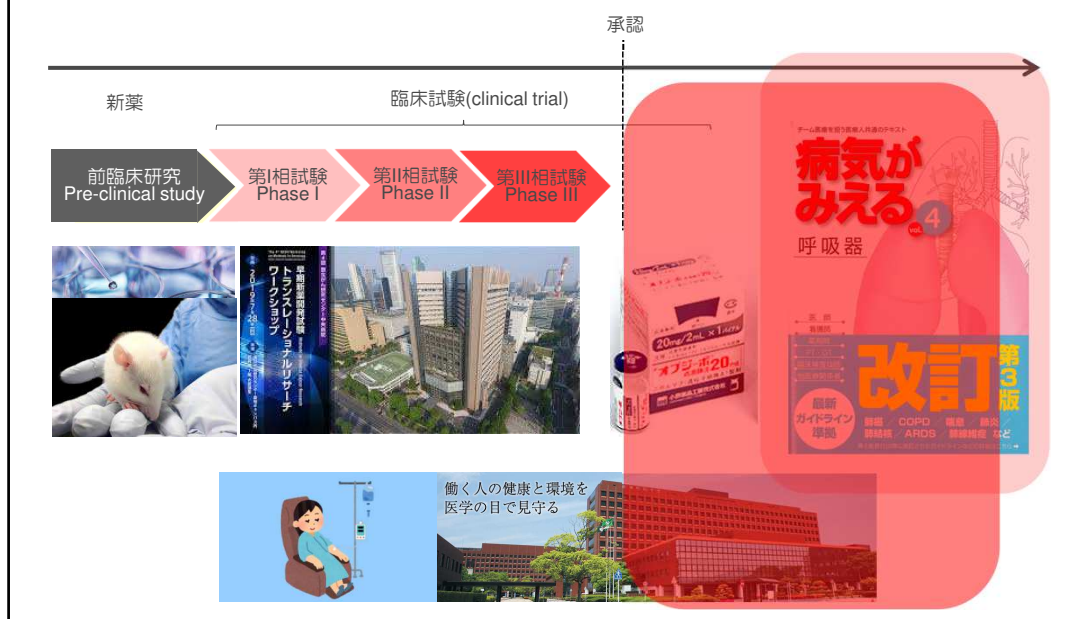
承認

新薬

臨床試験(clinical trial)

前臨床研究
Pre-clinical study

第I相試験
Phase I

第II相試験
Phase II

第III相試験
Phase III

早期新薬開発試験
トランスレーショナルリサーチ
ワークショップ

20mg/2mL×1バイアル
オプジーボ 20mg

チーム医療を担う医療人共通のテキスト
病気がみえる vol.4
呼吸器

改訂 第3版
最新ガイドライン準拠
肺癌 COPD 喘息 肺炎 間質性肺炎 ARDS 肺結核症 など

働く人の健康と環境を
医学の目で見守る